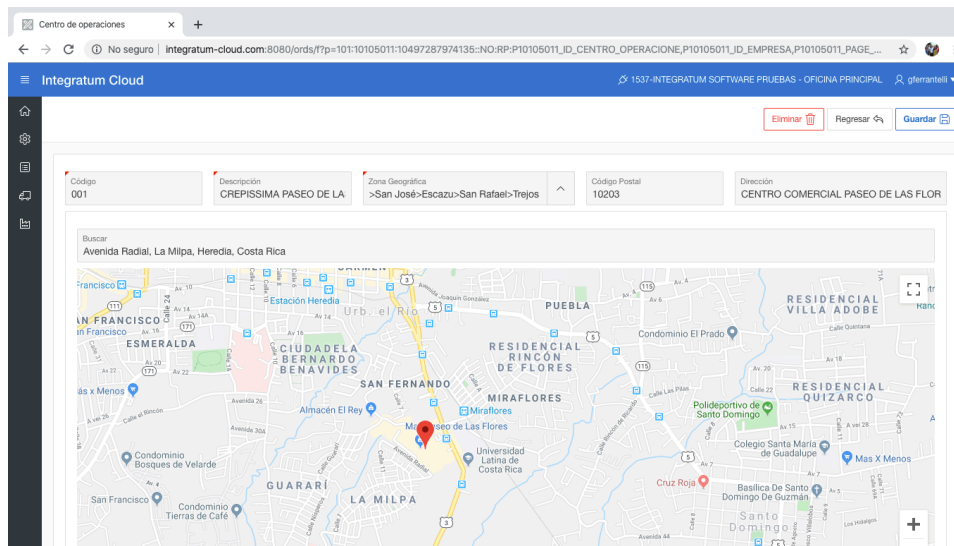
Centro de operaciones ×
+
No seguro | integratum-cloud.com:8080/ords/f?p=101:10105011:10497287974135::NO:RP:P10105011_ID_CENTRO_OPERACIONE,P10105011_ID_EMPRESA,P10105011_PAGE_...

Integratum Cloud
1537-INTEGRATUM SOFTWARE PRUEBAS - OFICINA PRINCIPAL
gferrantelli

Eliminar
Regresar
Guardar

Código
001
Descripción
CREPISSIMA PASEO DE LA
Zona Geográfica
>San José>Escazu>San Rafael>Trejos
Código Postal
10203
Dirección
CENTRO COMERCIAL PASEO DE LAS FLOR

Buscar
Avenida Radial, La Milpa, Heredia, Costa Rica

Francisco
Estación Heredia
Urb. el Río
PUEBLA
RESIDENCIAL VILLA ADOBE
AN FRANCISCO
Condominio El Prado
ESMERALDA
CIUDADELA BERNARDO BENAVIDES
RESIDENCIAL RINCÓN DE FLORES
SAN FERNANDO
RESIDENCIAL QUIZARCO
ás x Menos
Almacén El Rey
Miraflores
MIRAFLORES
Polideportivo de Santo Domingo
Mall Paseo de Las Flores
Universidad Latina de Costa Rica
Colegio Santa María de Guadalupe
Condominio Bosques de Velarde
Mas X Menos
GUARARÍ
LA MILPA
Cruz Roja
Basílica de Santo Domingo De Guzmán
San Francisco
Condominio Tierras de Café
Santo Domingo
Avenida Joaquín González
Avenida Radial
Calle Quintana
Av 6
Av 14
Av 16
Av 20
Av 22
Av 26
Calle el Rincón
Avenida 30A
Calle Las Pilas
Calle 22
Calle 26
Av 44
Rancho